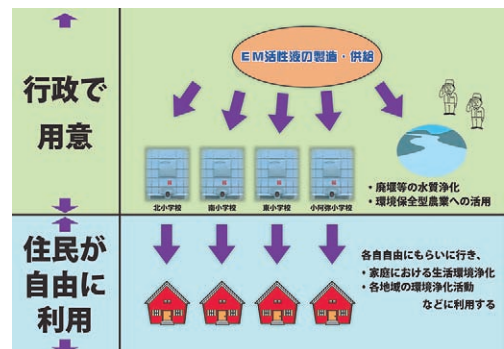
行政で用意

EM活性液の製造・供給

北小学校

南小学校

東小学校

小河原小学校

・廃堰等の水質浄化
・環境保全型農業への活用

住民が自由に利用

各自自由にもらいに行き、
・家庭における生活環境浄化
・各地域の環境浄化活動
などに利用する